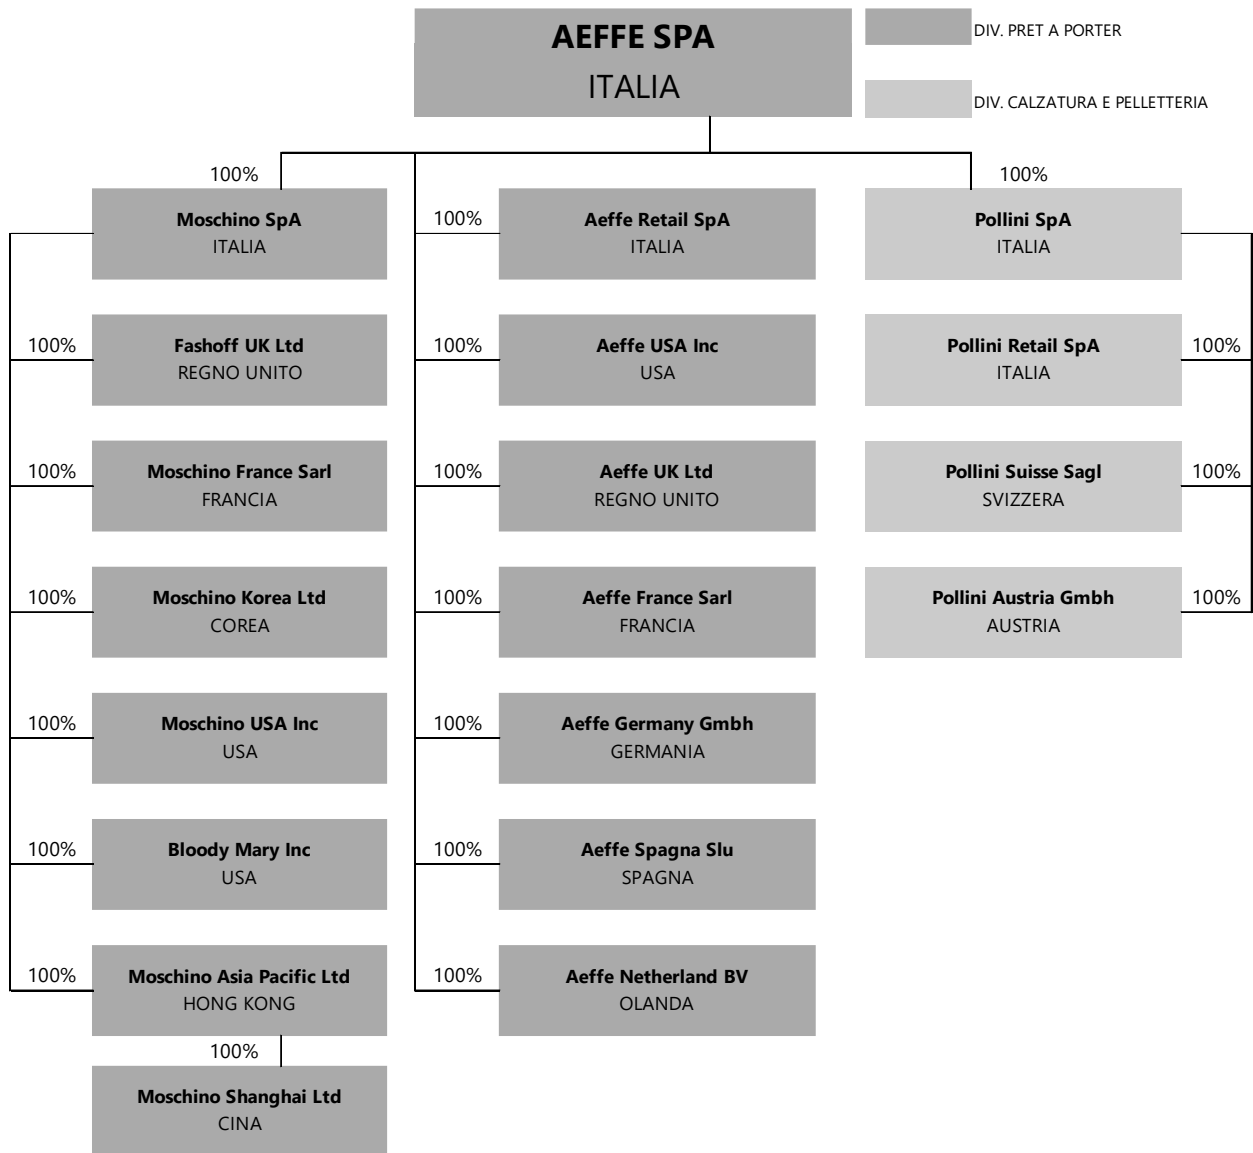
AEFFE SPA
ITALIA

DIV. PRET A PORTER

DIV. CALZATURA E PELLETTERIA

100%
Moschino SpA
ITALIA

100%
Fashoff UK Ltd
REGNO UNITO

100%
Moschino France Sarl
FRANCIA

100%
Moschino Korea Ltd
COREA

100%
Moschino USA Inc
USA

100%
Bloody Mary Inc
USA

100%
Moschino Asia Pacific Ltd
HONG KONG

100%
Moschino Shanghai Ltd
CINA

100%
Aeffe Retail SpA
ITALIA

100%
Aeffe USA Inc
USA

100%
Aeffe UK Ltd
REGNO UNITO

100%
Aeffe France Sarl
FRANCIA

100%
Aeffe Germany Gmbh
GERMANIA

100%
Aeffe Spagna Slu
SPAGNA

100%
Aeffe Netherland BV
OLANDA

100%
Pollini SpA
ITALIA

100%
Pollini Retail SpA
ITALIA

100%
Pollini Suisse Sagl
SVIZZERA

100%
Pollini Austria Gmbh
AUSTRIA